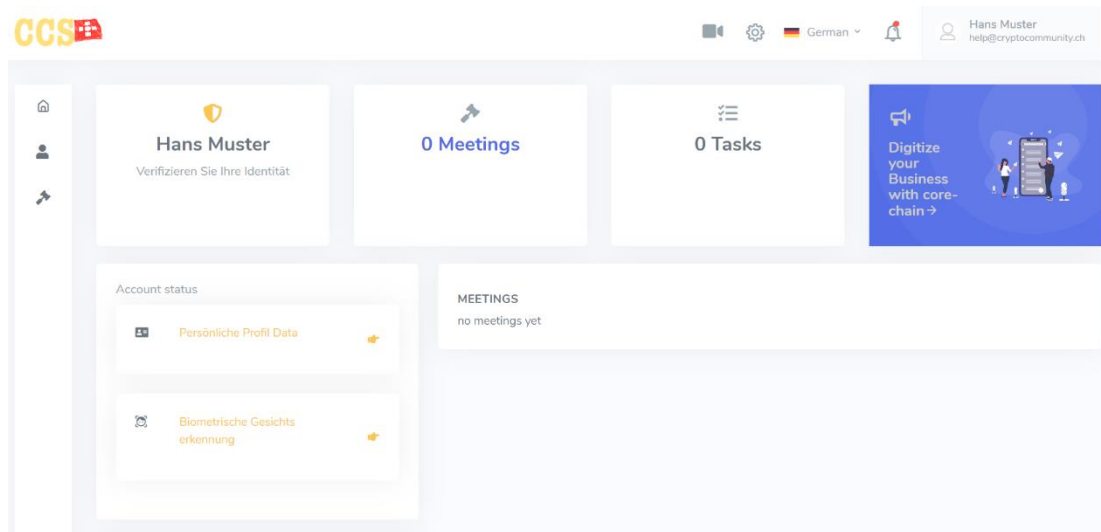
CCS

German

Hans Muster
help@cryptocommunity.ch

Hans Muster
Verifizieren Sie Ihre Identität

0 Meetings

0 Tasks

Digitize your Business with core-chain →

Account status

Persönliche Profil Data

Biometrische Gesichts erkennung

MEETINGS
no meetings yet